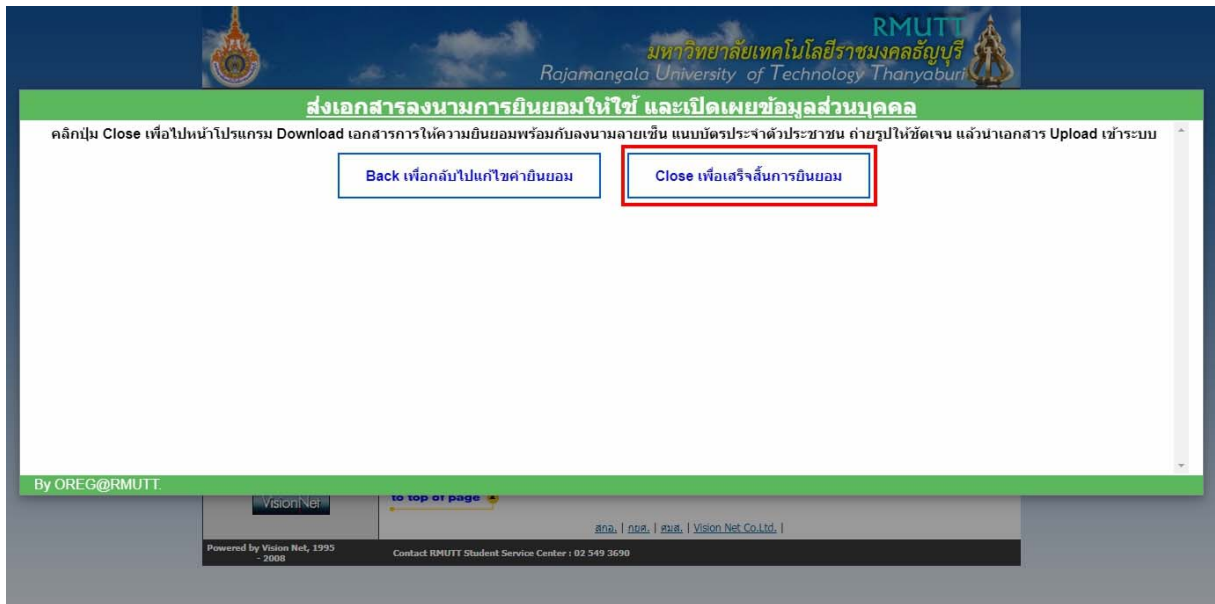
RMUTT
มหาวิทยาลัยเทคโนโลยีราชมงคลธัญบุรี
Rajamangala University of Technology Thanyaburi

ส่งเอกสารลงนามการยินยอมให้ใช้ และเปิดเผยข้อมูลส่วนบุคคล

คลิกปุ่ม Close เพื่อไปหน้าโปรแกรม Download เอกสารการให้ความยินยอมพร้อมกับลงนามลายเซ็น แนบบัตรประจำตัวประชาชน ถ่ายรูปให้ชัดเจน แล้วนำเอกสาร Upload เข้าระบบ

Back เพื่อกลับไปแก้ไขค่ายินยอม

Close เพื่อเสร็จสิ้นการยินยอม

By OREG@RMUTT.

VisionNet

to top of page

สกอ. | กยศ. | สมศ. | Vision Net Co.Ltd. |

Powered by Vision Net, 1995 - 2008

Contact RMUTT Student Service Center : 02 549 3690